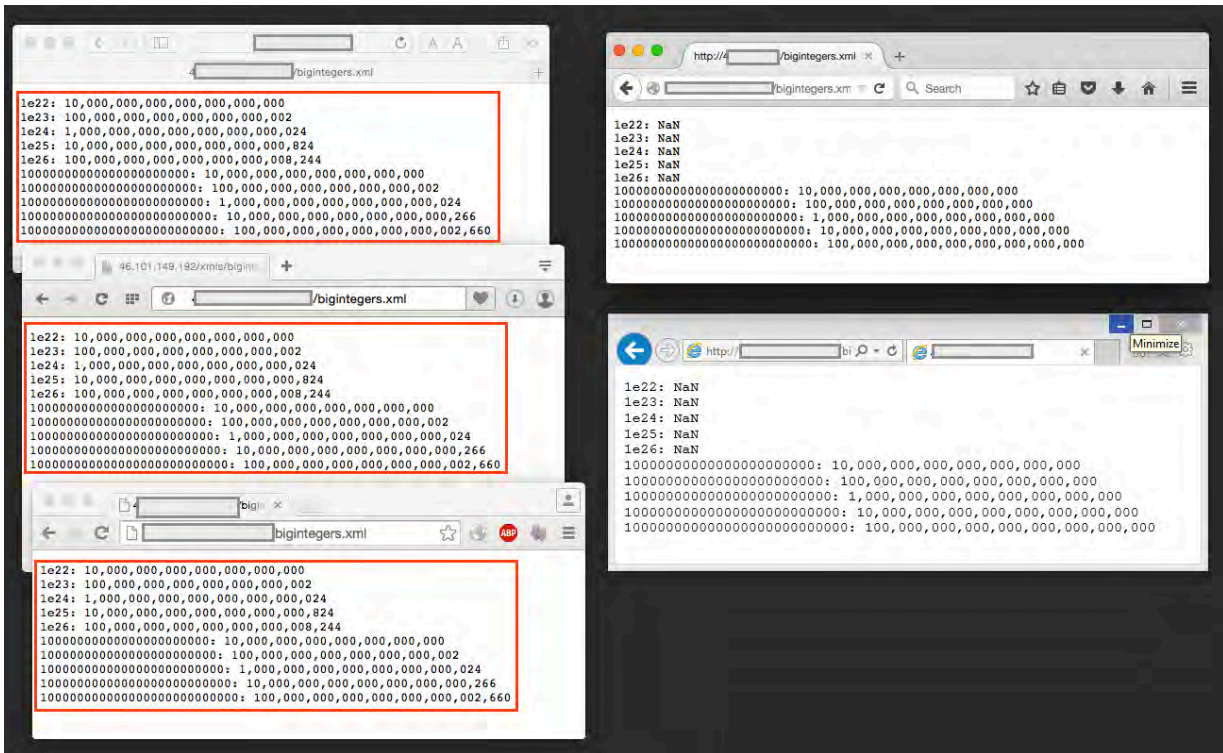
4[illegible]/bigintegers.xml

1e22: 10,000,000,000,000,000,000,000
1e23: 100,000,000,000,000,000,000,002
1e24: 1,000,000,000,000,000,000,000,024
1e25: 10,000,000,000,000,000,000,000,824
1e26: 100,000,000,000,000,000,000,008,244
10000000000000000000000: 10,000,000,000,000,000,000,000
100000000000000000000000: 100,000,000,000,000,000,000,002
1000000000000000000000000: 1,000,000,000,000,000,000,000,024
10000000000000000000000000: 10,000,000,000,000,000,000,000,266
100000000000000000000000000: 100,000,000,000,000,000,000,002,660

46.101.149.192/xmls/bigin
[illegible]/bigintegers.xml

1e22: 10,000,000,000,000,000,000,000
1e23: 100,000,000,000,000,000,000,002
1e24: 1,000,000,000,000,000,000,000,024
1e25: 10,000,000,000,000,000,000,000,824
1e26: 100,000,000,000,000,000,000,008,244
10000000000000000000000: 10,000,000,000,000,000,000,000
100000000000000000000000: 100,000,000,000,000,000,000,002
1000000000000000000000000: 1,000,000,000,000,000,000,000,024
10000000000000000000000000: 10,000,000,000,000,000,000,000,266
100000000000000000000000000: 100,000,000,000,000,000,000,002,660

4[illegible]bigin
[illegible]bigintegers.xml
ABP

1e22: 10,000,000,000,000,000,000,000
1e23: 100,000,000,000,000,000,000,002
1e24: 1,000,000,000,000,000,000,000,024
1e25: 10,000,000,000,000,000,000,000,824
1e26: 100,000,000,000,000,000,000,008,244
10000000000000000000000: 10,000,000,000,000,000,000,000
100000000000000000000000: 100,000,000,000,000,000,000,002
1000000000000000000000000: 1,000,000,000,000,000,000,000,024
10000000000000000000000000: 10,000,000,000,000,000,000,000,266
100000000000000000000000000: 100,000,000,000,000,000,000,002,660

http://4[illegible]/bigintegers.xml
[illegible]/bigintegers.xm
Search

1e22: NaN
1e23: NaN
1e24: NaN
1e25: NaN
1e26: NaN
10000000000000000000000: 10,000,000,000,000,000,000,000
100000000000000000000000: 100,000,000,000,000,000,000,000
1000000000000000000000000: 1,000,000,000,000,000,000,000,000
10000000000000000000000000: 10,000,000,000,000,000,000,000,000
100000000000000000000000000: 100,000,000,000,000,000,000,000,000

Minimize
http://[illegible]bi

1e22: NaN
1e23: NaN
1e24: NaN
1e25: NaN
1e26: NaN
10000000000000000000000: 10,000,000,000,000,000,000,000
100000000000000000000000: 100,000,000,000,000,000,000,000
1000000000000000000000000: 1,000,000,000,000,000,000,000,000
10000000000000000000000000: 10,000,000,000,000,000,000,000,000
100000000000000000000000000: 100,000,000,000,000,000,000,000,000